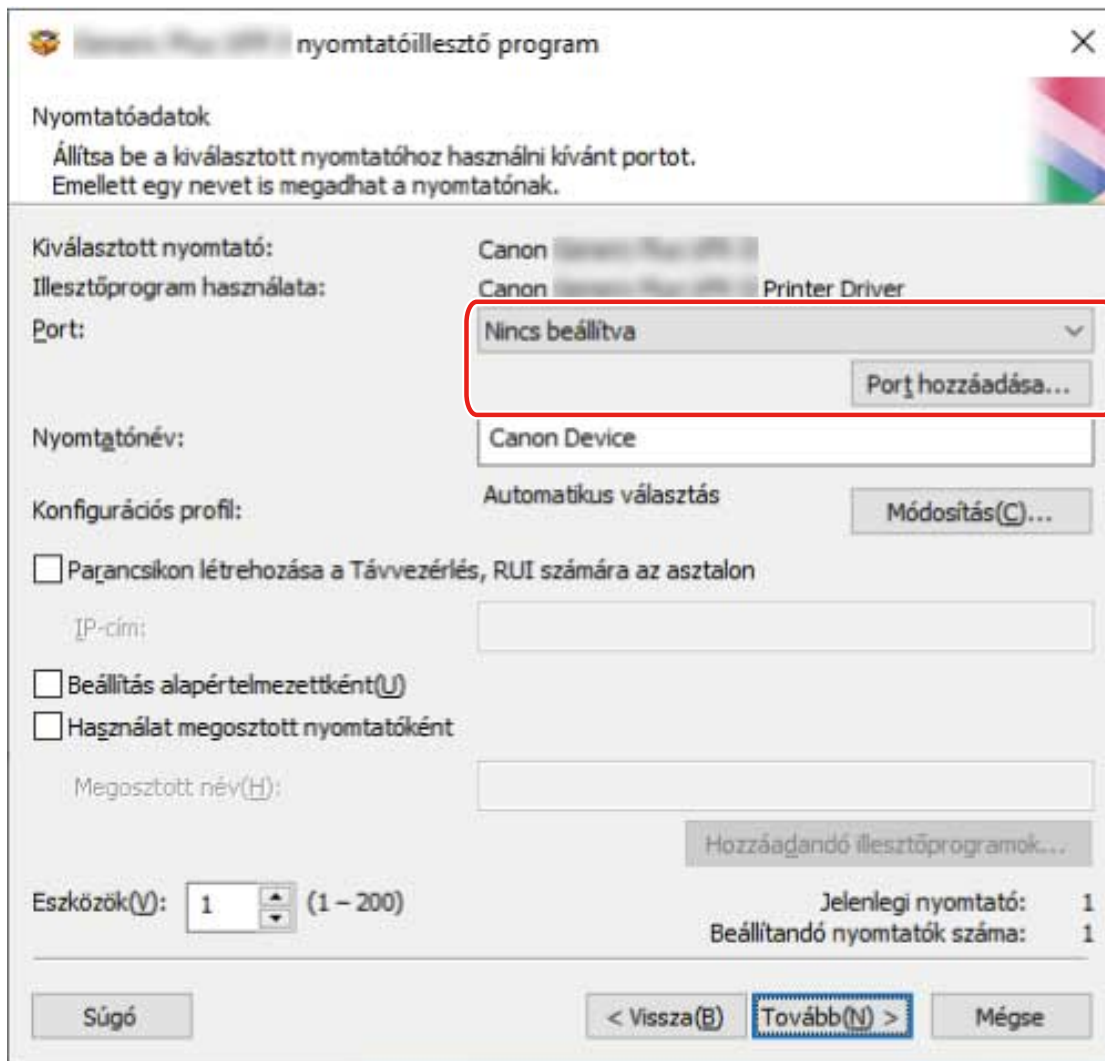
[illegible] nyomtatóillesztő program

Nyomtatóadatok

Állítsa be a kiválasztott nyomtatóhoz használni kívánt portot. Emellett egy nevet is megadhat a nyomtatónak.

Kiválasztott nyomtató: Canon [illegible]

Illesztőprogram használata: Canon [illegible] Printer Driver

Port: Nincs beállítva

Port hozzáadása...

Nyomtatónév: Canon Device

Konfigurációs profil: Automatikus választás

Módosítás(C)...

Parancsikon létrehozása a Távvezérlés, RUI számára az asztalon

IP-cím:

Beállítás alapértelmezettként(U)

Használat megosztott nyomtatóként

Megosztott név(H):

Hozzáadandó illesztőprogramok...

Eszközök(V): 1 (1 – 200)

Jelenlegi nyomtató: 1

Beállítandó nyomtatók száma: 1

Súgó

< Vissza(B)

Tovább(N) >

Mégse